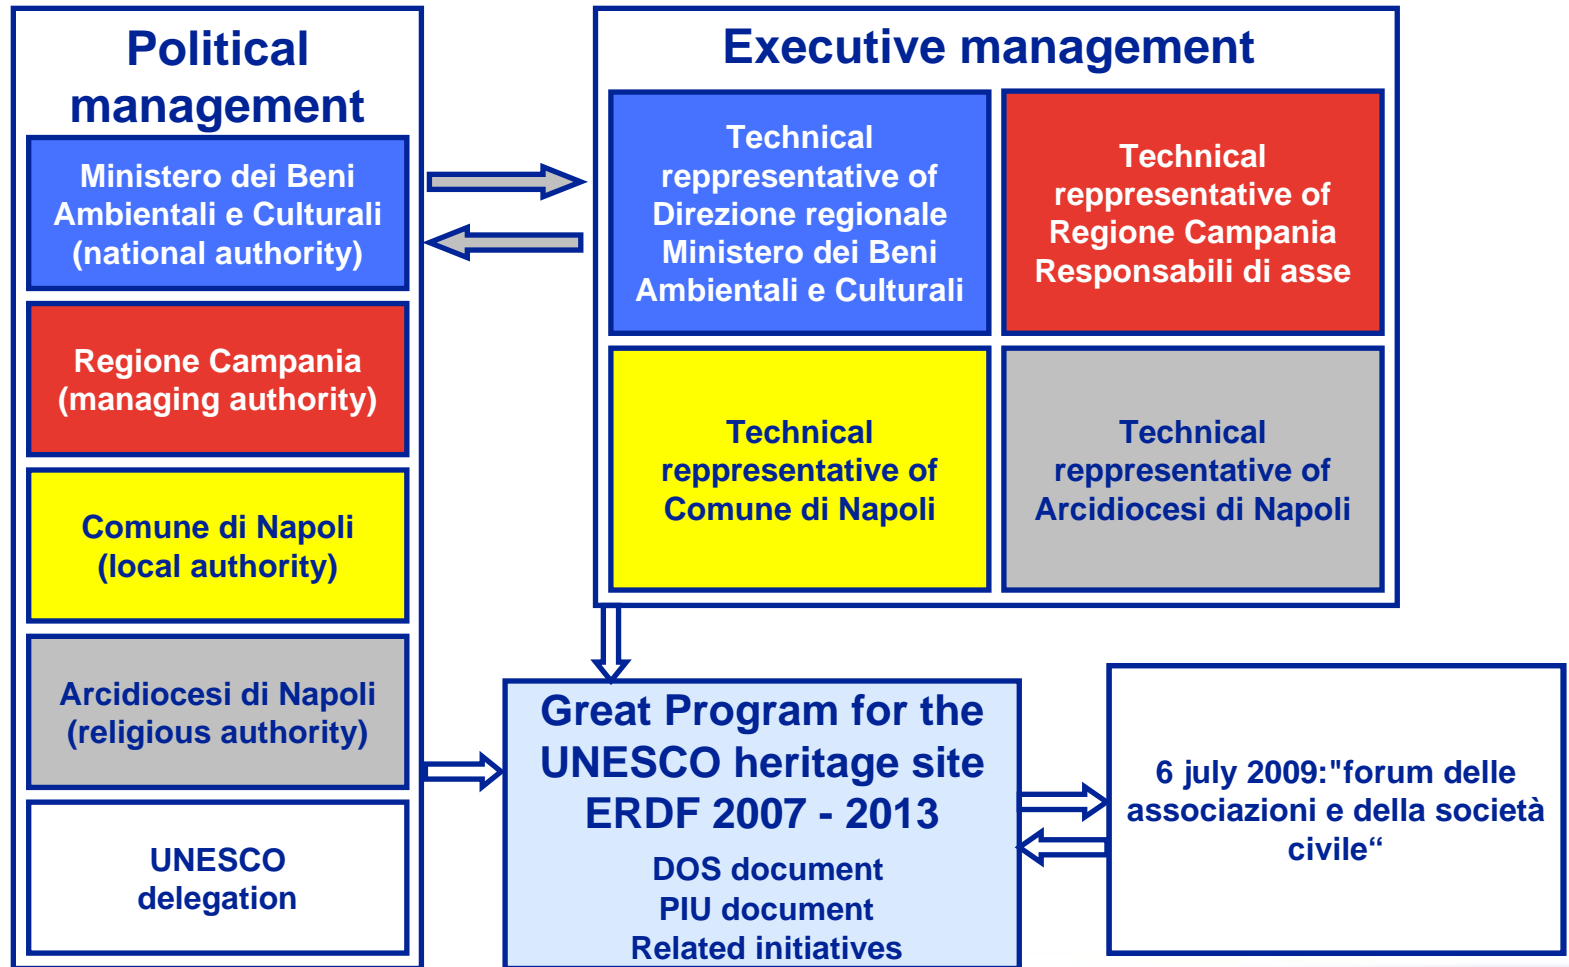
Political management

Ministero dei Beni Ambientali e Culturali (national authority)

Regione Campania (managing authority)

Comune di Napoli (local authority)

Arcidiocesi di Napoli (religious authority)

UNESCO delegation

Executive management

Technical reppresentative of Direzione regionale Ministero dei Beni Ambientali e Culturali

Technical reppresentative of Regione Campania Responsabili di asse

Technical reppresentative of Comune di Napoli

Technical reppresentative of Arcidiocesi di Napoli

Great Program for the UNESCO heritage site ERDF 2007 - 2013

DOS document
PIU document
Related initiatives

6 july 2009:"forum delle associazioni e della società civile“